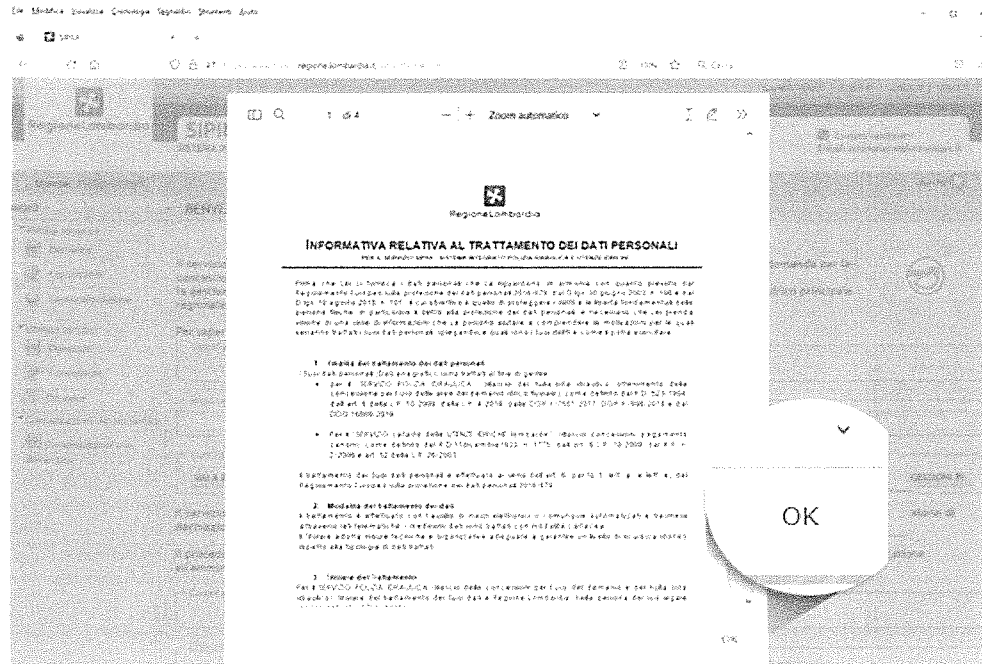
File Modifica Visualizza Cronologia Segnalibri Strumenti Aiuto

SIPIUI

regione.lombardia.it

Regione Lombardia

SIPIUI

1 di 4

Zoom automatico

Regione Lombardia

INFORMATIVA RELATIVA AL TRATTAMENTO DEI DATI PERSONALI

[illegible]

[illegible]

1. Finalità del trattamento dei dati personali

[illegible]

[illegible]

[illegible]

2. Modalità del trattamento dei dati

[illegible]

3. Titolare del Trattamento

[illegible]

OK